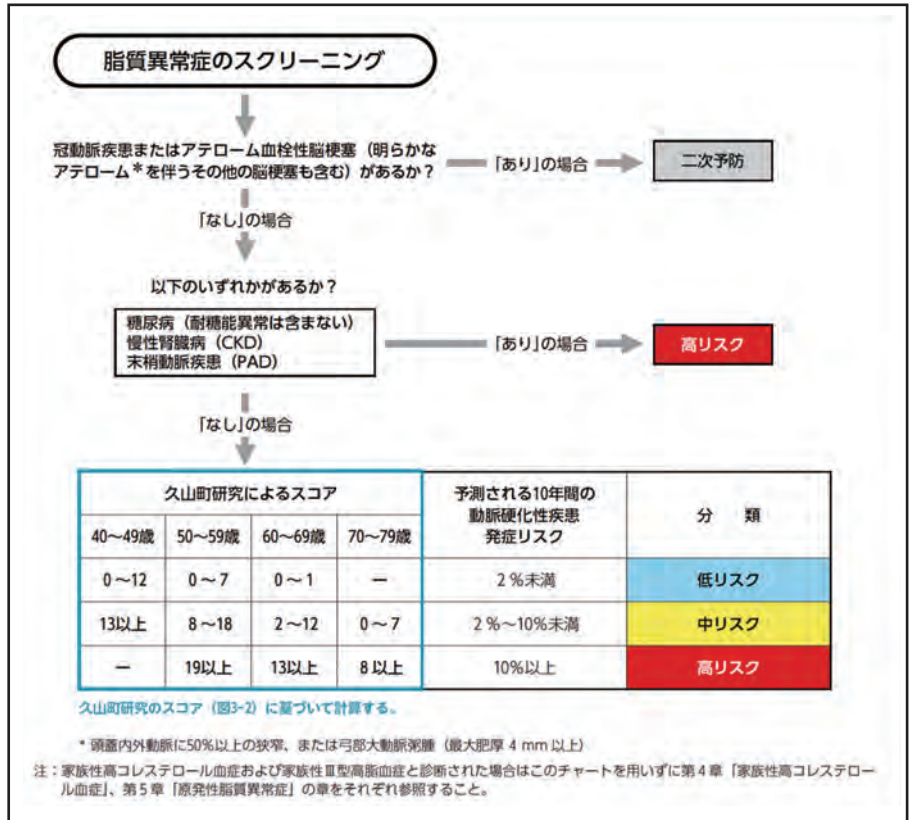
脂質異常症のスクリーニング

冠動脈疾患またはアテローム血栓性脳梗塞（明らかなアテローム＊を伴うその他の脳梗塞も含む）があるか？

「あり」の場合

二次予防

「なし」の場合

以下のいずれかがあるか？

糖尿病（耐糖能異常は含まない）
慢性腎臓病（CKD）
末梢動脈疾患（PAD）

「あり」の場合

高リスク

「なし」の場合

| 久山町研究によるスコア | | | | 予測される10年間の動脈硬化性疾患発症リスク | 分　類 |
|---|---|---|---|---|---|
| 40～49歳 | 50～59歳 | 60～69歳 | 70～79歳 | | |
| 0～12 | 0～7 | 0～1 | ― | 2％未満 | 低リスク |
| 13以上 | 8～18 | 2～12 | 0～7 | 2％～10％未満 | 中リスク |
| ― | 19以上 | 13以上 | 8以上 | 10％以上 | 高リスク |

久山町研究のスコア（図3-2）に基づいて計算する。

＊頭蓋内外動脈に50％以上の狭窄、または弓部大動脈粥腫（最大肥厚 4 mm 以上）

注：家族性高コレステロール血症および家族性Ⅲ型高脂血症と診断された場合はこのチャートを用いずに第4章「家族性高コレステロール血症」、第5章「原発性脂質異常症」の章をそれぞれ参照すること。